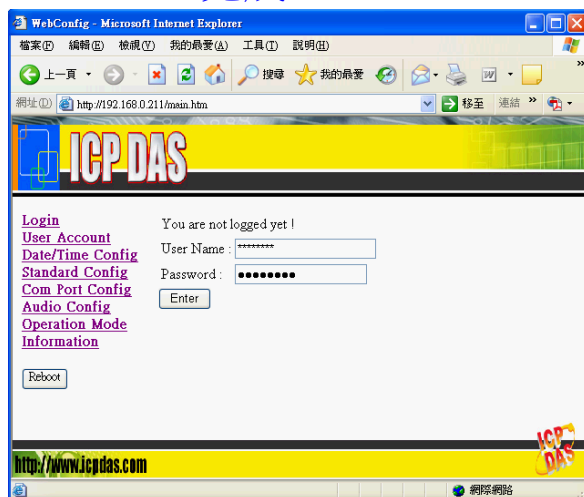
WebConfig - Microsoft Internet Explorer
檔案(F) 編輯(E) 檢視(V) 我的最愛(A) 工具(T) 說明(H)
上一頁 搜尋 我的最愛
網址(D) http://192.168.0.211/main.htm 移至 連結
ICP DAS
Login
User Account
Date/Time Config
Standard Config
Com Port Config
Audio Config
Operation Mode
Information
Reboot
You are not logged yet !
User Name : ********
Password : ••••••••
Enter
http://www.icpdas.com
ICP DAS
網際網路